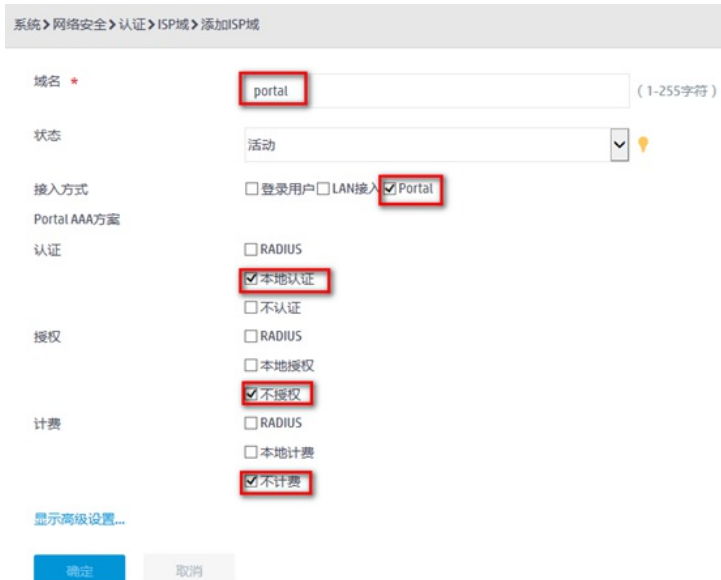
系统 > 网络安全 > 认证 > ISP域 > 添加ISP域

域名 *
portal
(1-255字符)

状态
活动

接入方式
☐登录用户 ☐LAN接入 ☑Portal

Portal AAA方案

认证
☐RADIUS
☑本地认证
☐不认证

授权
☐RADIUS
☐本地授权
☑不授权

计费
☐RADIUS
☐本地计费
☑不计费

显示高级设置...

确定 取消